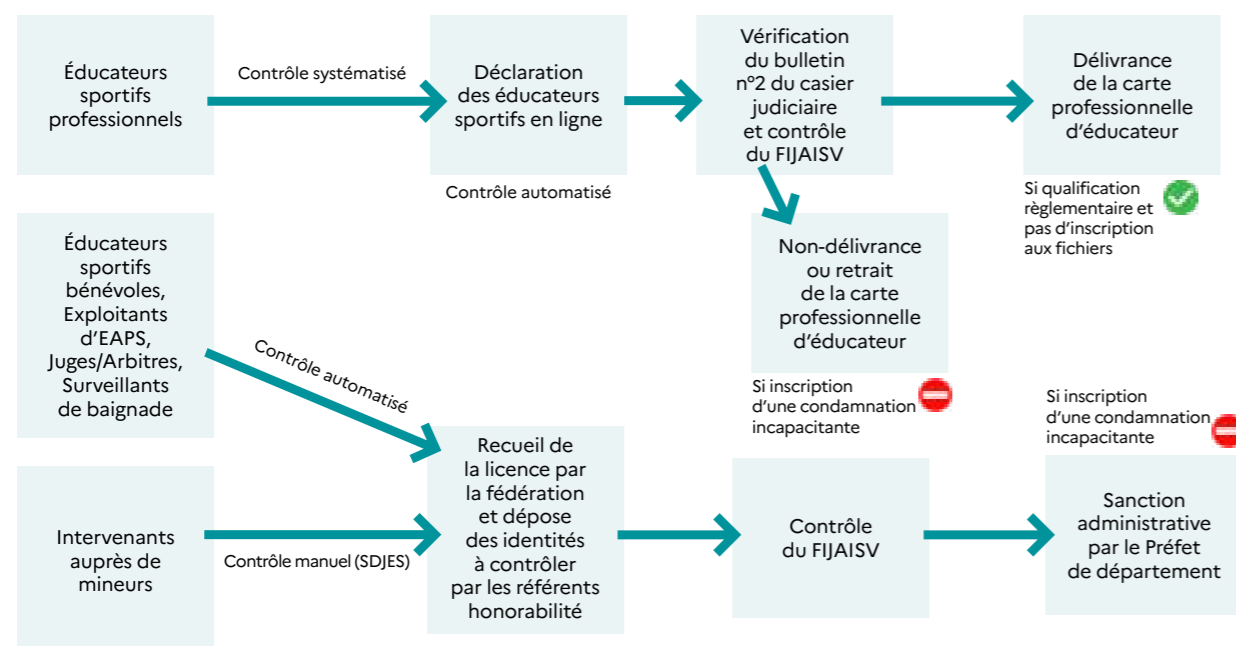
Éducateurs sportifs professionnels

Contrôle systématisé

Déclaration des éducateurs sportifs en ligne

Contrôle automatisé

Vérification du bulletin n°2 du casier judiciaire et contrôle du FIJAISV

Délivrance de la carte professionnelle d'éducateur

Si qualification règlementaire et pas d'inscription aux fichiers

Non-délivrance ou retrait de la carte professionnelle d'éducateur

Si inscription d'une condamnation incapacitante

Éducateurs sportifs bénévoles, Exploitants d'EAPS, Juges/Arbitres, Surveillants de baignade

Contrôle automatisé

Si inscription d'une condamnation incapacitante

Recueil de la licence par la fédération et dépose des identités à contrôler par les référents honorabilité

Intervenants auprès de mineurs

Contrôle manuel (SDJES)

Contrôle du FIJAISV

Sanction administrative par le Préfet de département